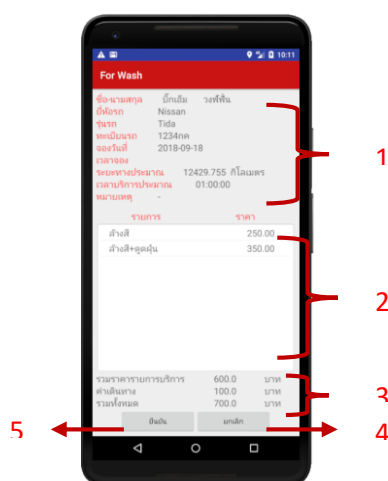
10:11

For Wash

ชื่อ-นามสกุล บิ๊กเอ็ม วงฟีพื้น
ยี่ห้อรถ Nissan
รุ่นรถ Tida
ทะเบียนรถ 1234กค
จองวันที่ 2018-09-18
เวลาจอง
ระยะทางประมาณ 12429.755 กิโลเมตร
เวลาบริการประมาณ 01:00:00
หมายเหตุ -

รายการ ราคา
ล้างสี 250.00
ล้างสี+ดูดฝุ่น 350.00

รวมราคารายการบริการ 600.0 บาท
ค่าเดินทาง 100.0 บาท
รวมทั้งหมด 700.0 บาท

ยืนยัน ยกเลิก

1
2
3
4
5